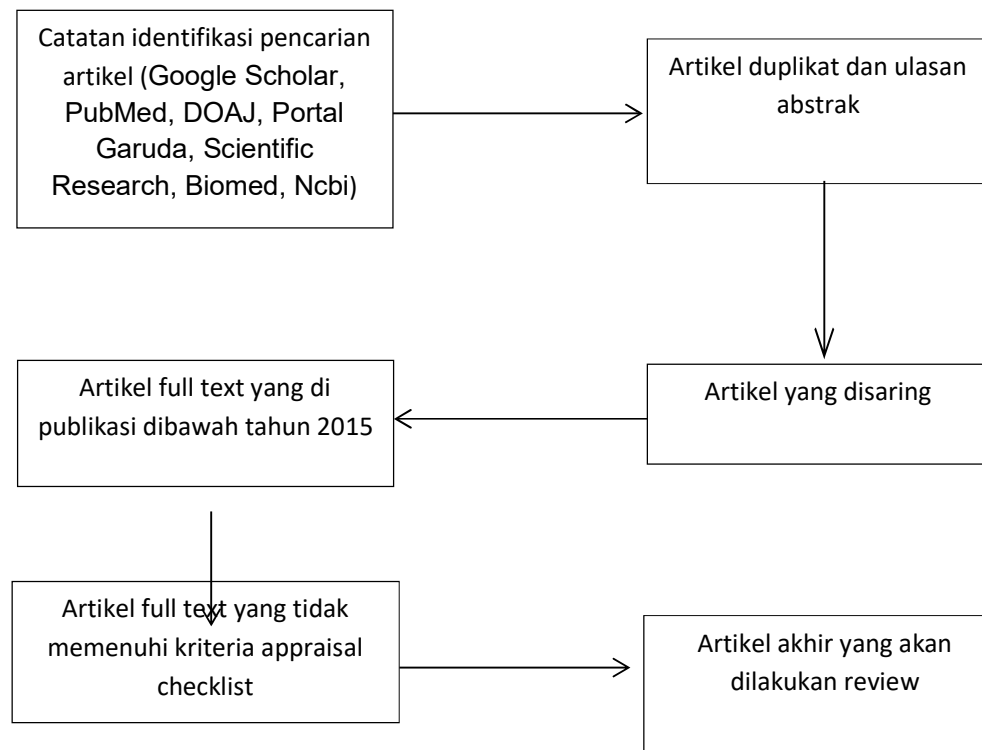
Catatan identifikasi pencarian artikel (Google Scholar, PubMed, DOAJ, Portal Garuda, Scientific Research, Biomed, Ncbi)

Artikel duplikat dan ulasan abstrak

Artikel yang disaring

Artikel full text yang di publikasi dibawah tahun 2015

Artikel full text yang tidak memenuhi kriteria appraisal checklist

Artikel akhir yang akan dilakukan review